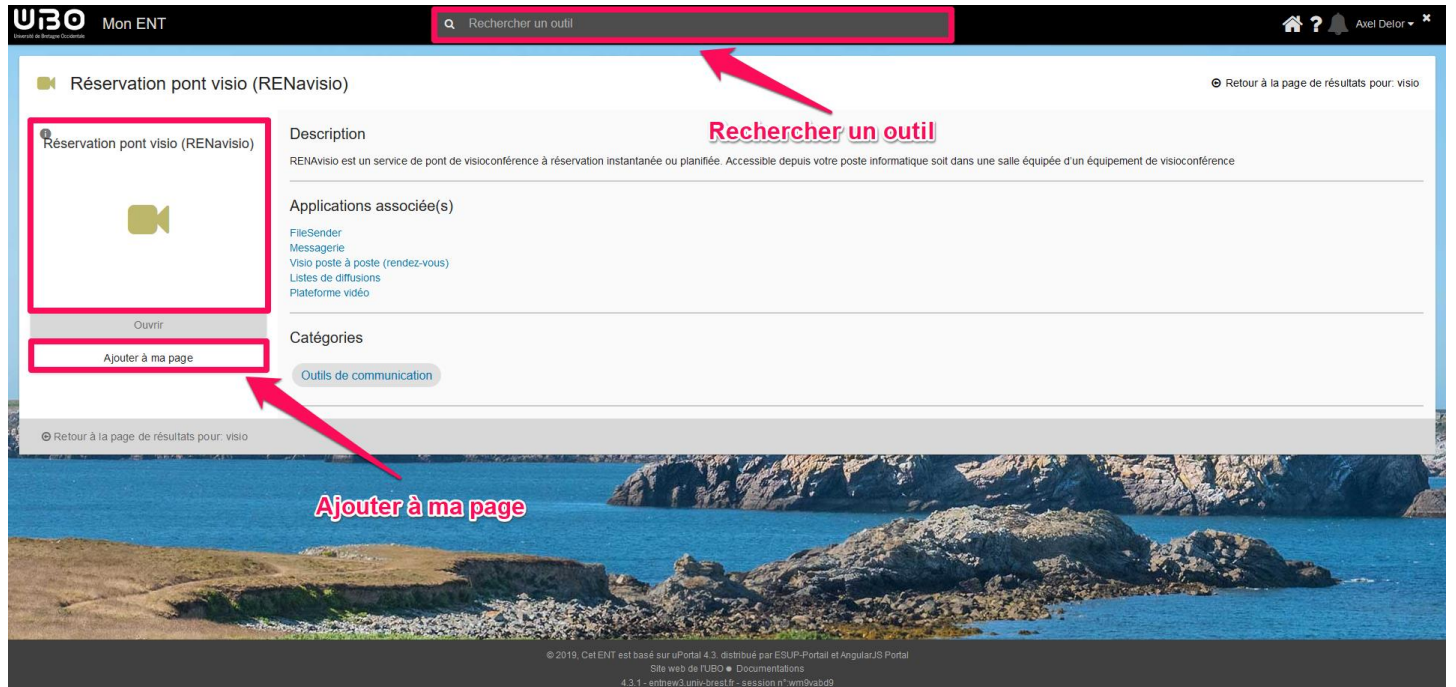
UBO Université de Bretagne Occidentale Mon ENT

Rechercher un outil

Axel Delor

Réservation pont visio (RENavisio)

Retour à la page de résultats pour: visio

Rechercher un outil

Réservation pont visio (RENavisio)

Ouvrir

Ajouter à ma page

Description

RENAvisio est un service de pont de visioconférence à réservation instantanée ou planifiée. Accessible depuis votre poste informatique soit dans une salle équipée d'un équipement de visioconférence

Applications associée(s)

FileSender
Messagerie
Visio poste à poste (rendez-vous)
Listes de diffusions
Plateforme vidéo

Catégories

Outils de communication

Retour à la page de résultats pour: visio

Ajouter à ma page

© 2019, Cet ENT est basé sur uPortal 4.3, distribué par ESUP-Portail et AngularJS Portal
Site web de l'UBO ● Documentations
4.3.1 - entnew3.univ-brest.fr - session n°:wm9vabd9